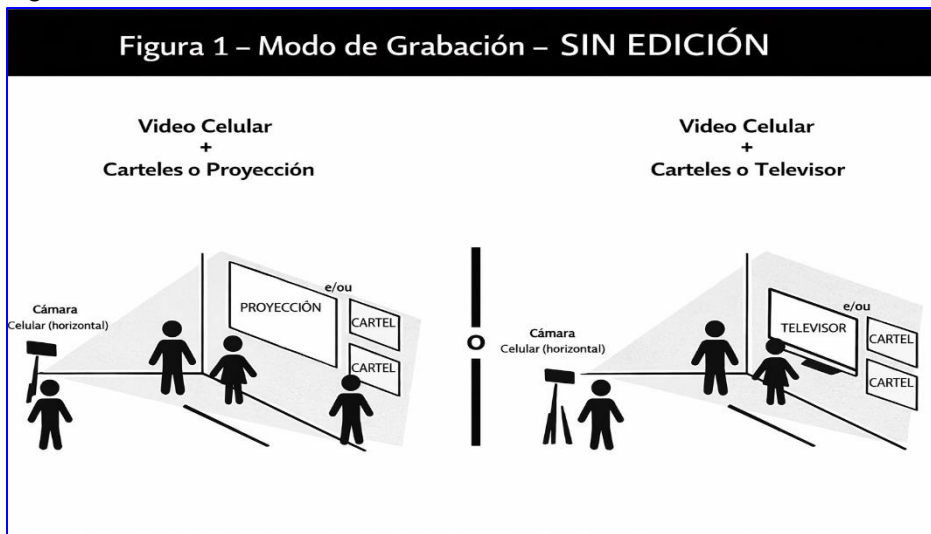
Figura 1 – Modo de Grabación – SIN EDICIÓN

Video Celular
+
Carteles o Proyección

Cámara
Celular (horizontal)

PROYECCIÓN

e/ou

CARTEL

CARTEL

O

Video Celular
+
Carteles o Televisor

Cámara
Celular (horizontal)

TELEVISOR

e/ou

CARTEL

CARTEL